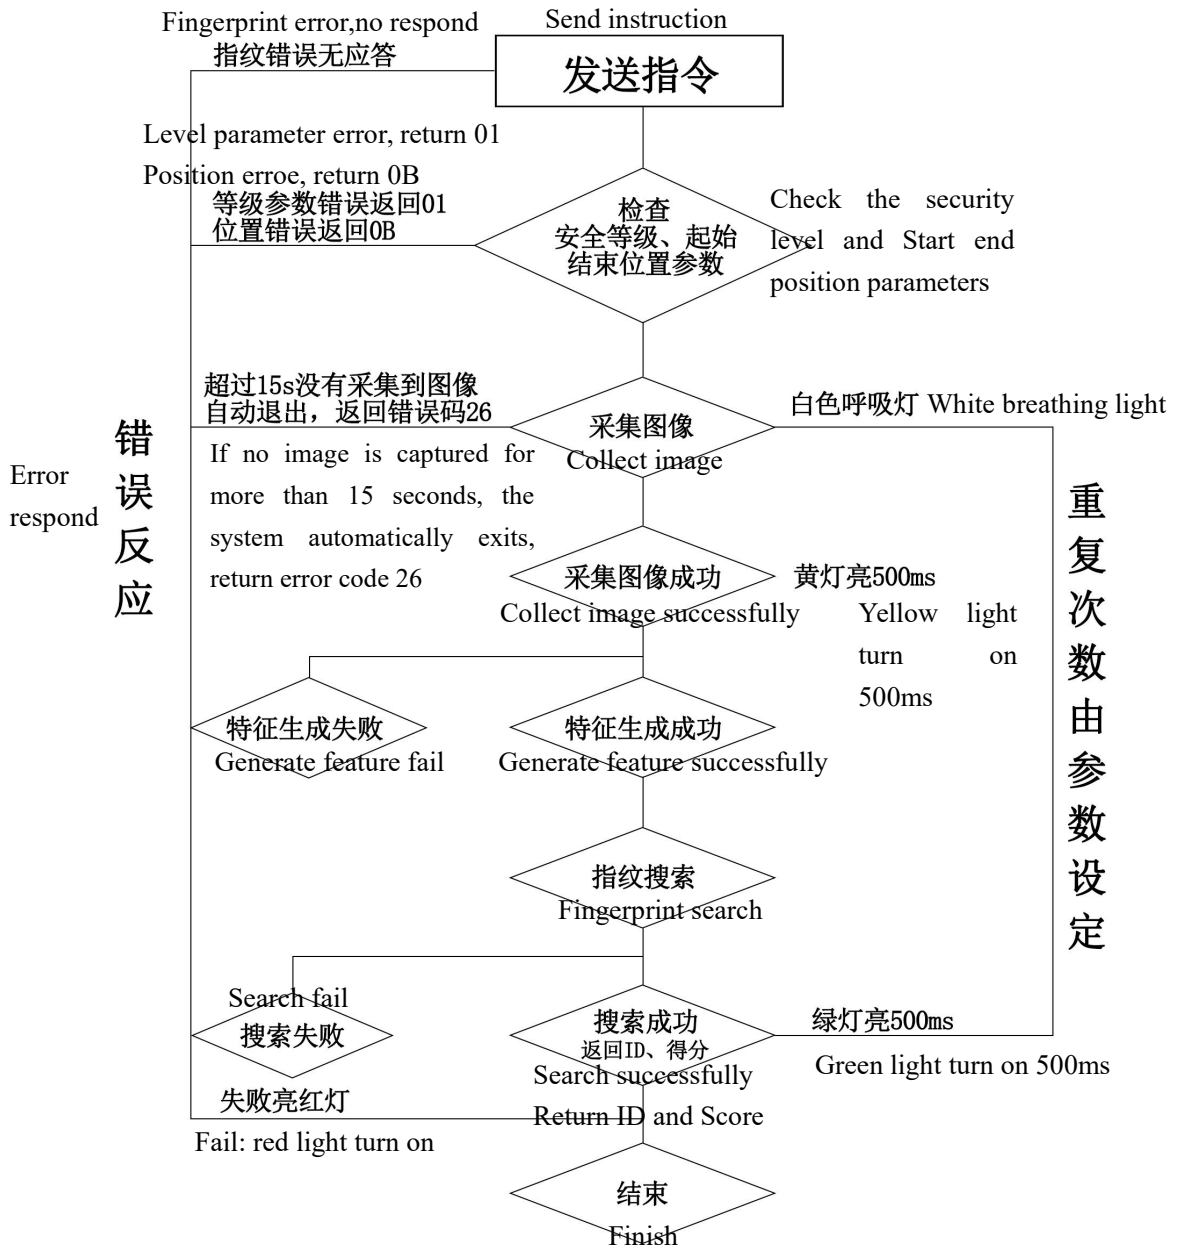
Fingerprint error,no respond
指纹错误无应答

Send instruction
发送指令

Level parameter error, return 01
Position erroe, return 0B
等级参数错误返回01
位置错误返回0B

检查
安全等级、起始结束位置参数

Check the security level and Start end position parameters

超过15s没有采集到图像自动退出，返回错误码26

If no image is captured for more than 15 seconds, the system automatically exits, return error code 26

采集图像
Collect image

白色呼吸灯 White breathing light

Error respond

错误反应

重复次数由参数设定

采集图像成功
Collect image successfully

黄灯亮500ms
Yellow light turn on 500ms

特征生成失败
Generate feature fail

特征生成成功
Generate feature successfully

指纹搜索
Fingerprint search

Search fail
搜索失败

搜索成功
返回ID、得分
Search successfully
Return ID and Score

绿灯亮500ms
Green light turn on 500ms

失败亮红灯
Fail: red light turn on

结束
Finish